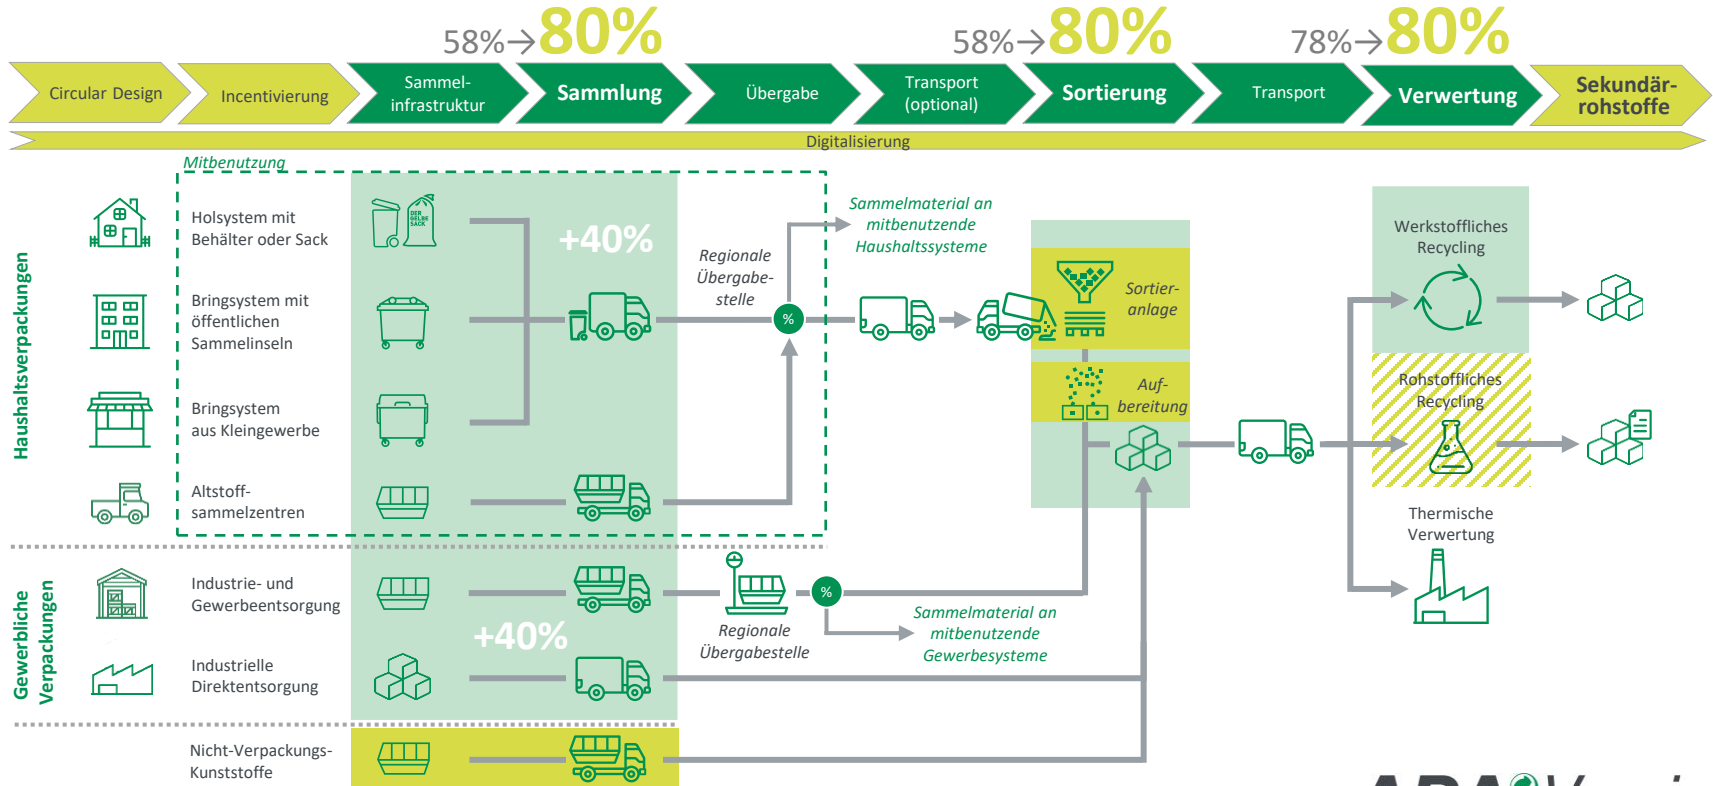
58%→80%
58%→80%
78%→80%

Circular Design
Incentivierung
Sammelinfrastruktur
Sammlung
Übergabe
Transport (optional)
Sortierung
Transport
Verwertung
Sekundärrohstoffe

Digitalisierung

Mitbenutzung

Haushaltsverpackungen

Holsystem mit Behälter oder Sack

DER GELBE SACK

Bringsystem mit öffentlichen Sammelinseln

Bringsystem aus Kleingewerbe

Altstoffsammelzentren

+40%

Regionale Übergabestelle

%

Sammelmaterial an mitbenutzende Haushaltssysteme

Sortieranlage

Aufbereitung

Werkstoffliches Recycling

Rohstoffliches Recycling

Thermische Verwertung

Gewerbliche Verpackungen

Industrie- und Gewerbeentsorgung

Industrielle Direktentsorgung

+40%

Regionale Übergabestelle

%

Sammelmaterial an mitbenutzende Gewerbesysteme

Nicht-Verpackungs-Kunststoffe

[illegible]